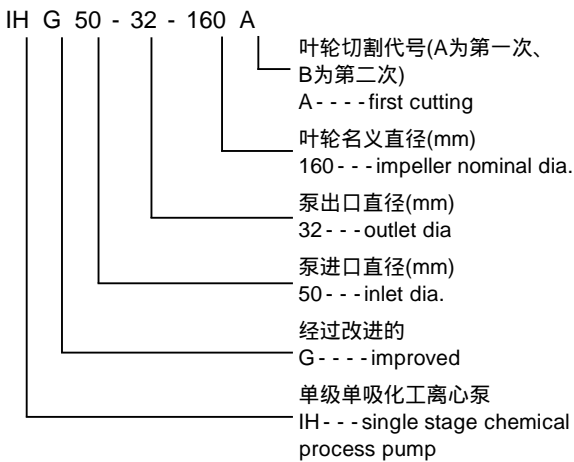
IH G 50 - 32 - 160 A

叶轮切割代号(A为第一次、B为第二次)
A - - - - first cutting

叶轮名义直径(mm)
160 - - - impeller nominal dia.

泵出口直径(mm)
32 - - - outlet dia

泵进口直径(mm)
50 - - - inlet dia.

经过改进的
G - - - - improved

单级单吸化工离心泵
IH - - - single stage chemical process pump